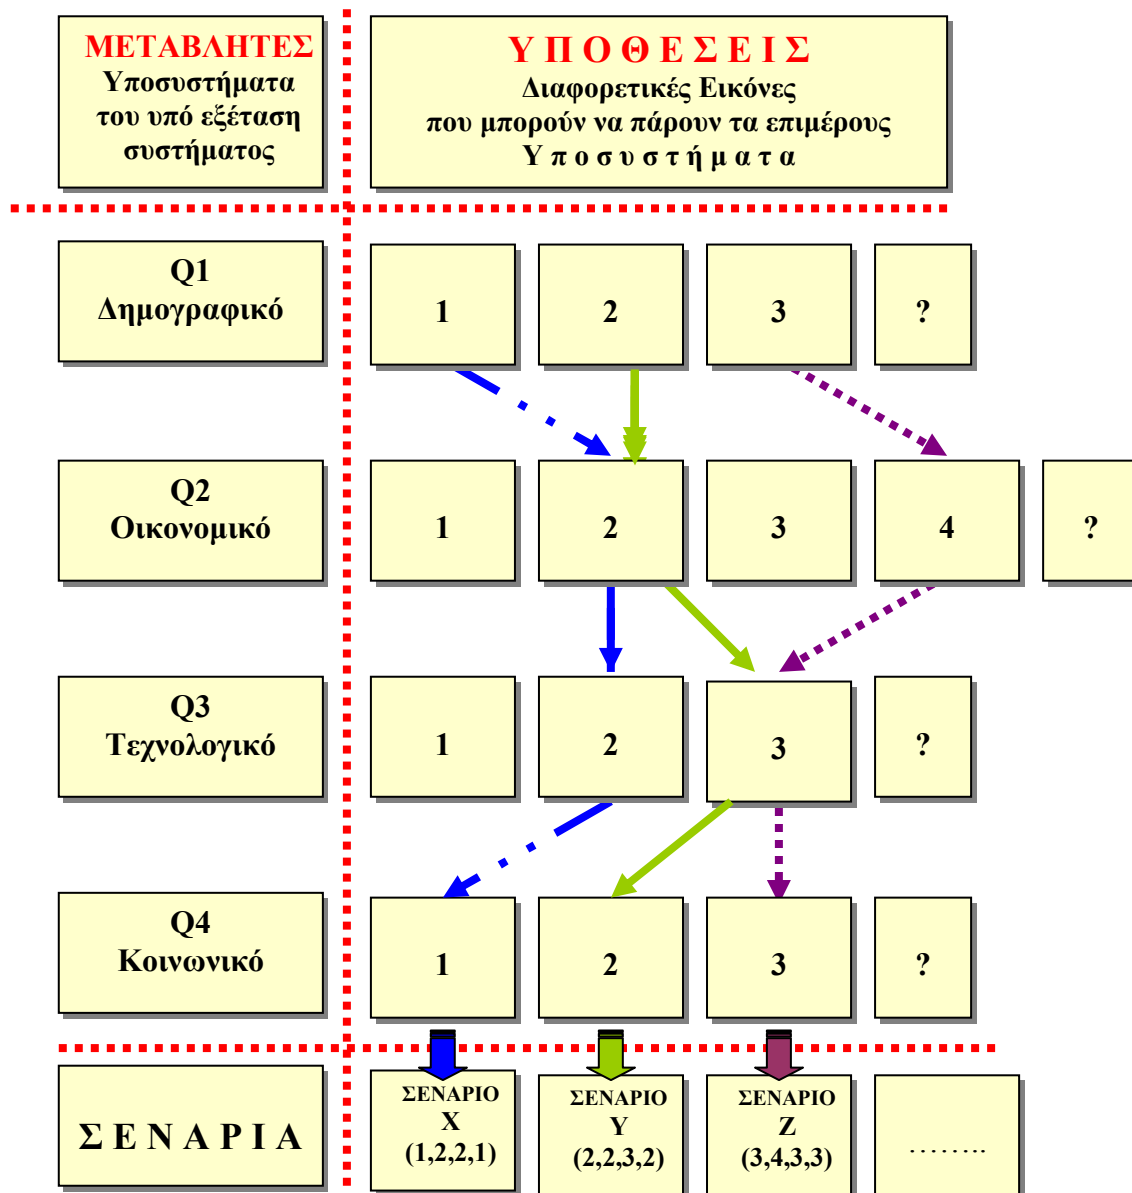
ΜΕΤΑΒΛΗΤΕΣ
Υποσυστήματα του υπό εξέταση συστήματος

Υ Π Ο Θ Ε Σ Ε Ι Σ
Διαφορετικές Εικόνες που μπορούν να πάρουν τα επιμέρους Υ π ο σ υ σ τ ή μ α τ α

Q1
Δημογραφικό

1

2

3

?

Q2
Οικονομικό

1

2

3

4

?

Q3
Τεχνολογικό

1

2

3

?

Q4
Κοινωνικό

1

2

3

?

Σ Ε Ν Α Ρ Ι Α

ΣΕΝΑΡΙΟ
X
(1,2,2,1)

ΣΕΝΑΡΙΟ
Y
(2,2,3,2)

ΣΕΝΑΡΙΟ
Z
(3,4,3,3)

……..